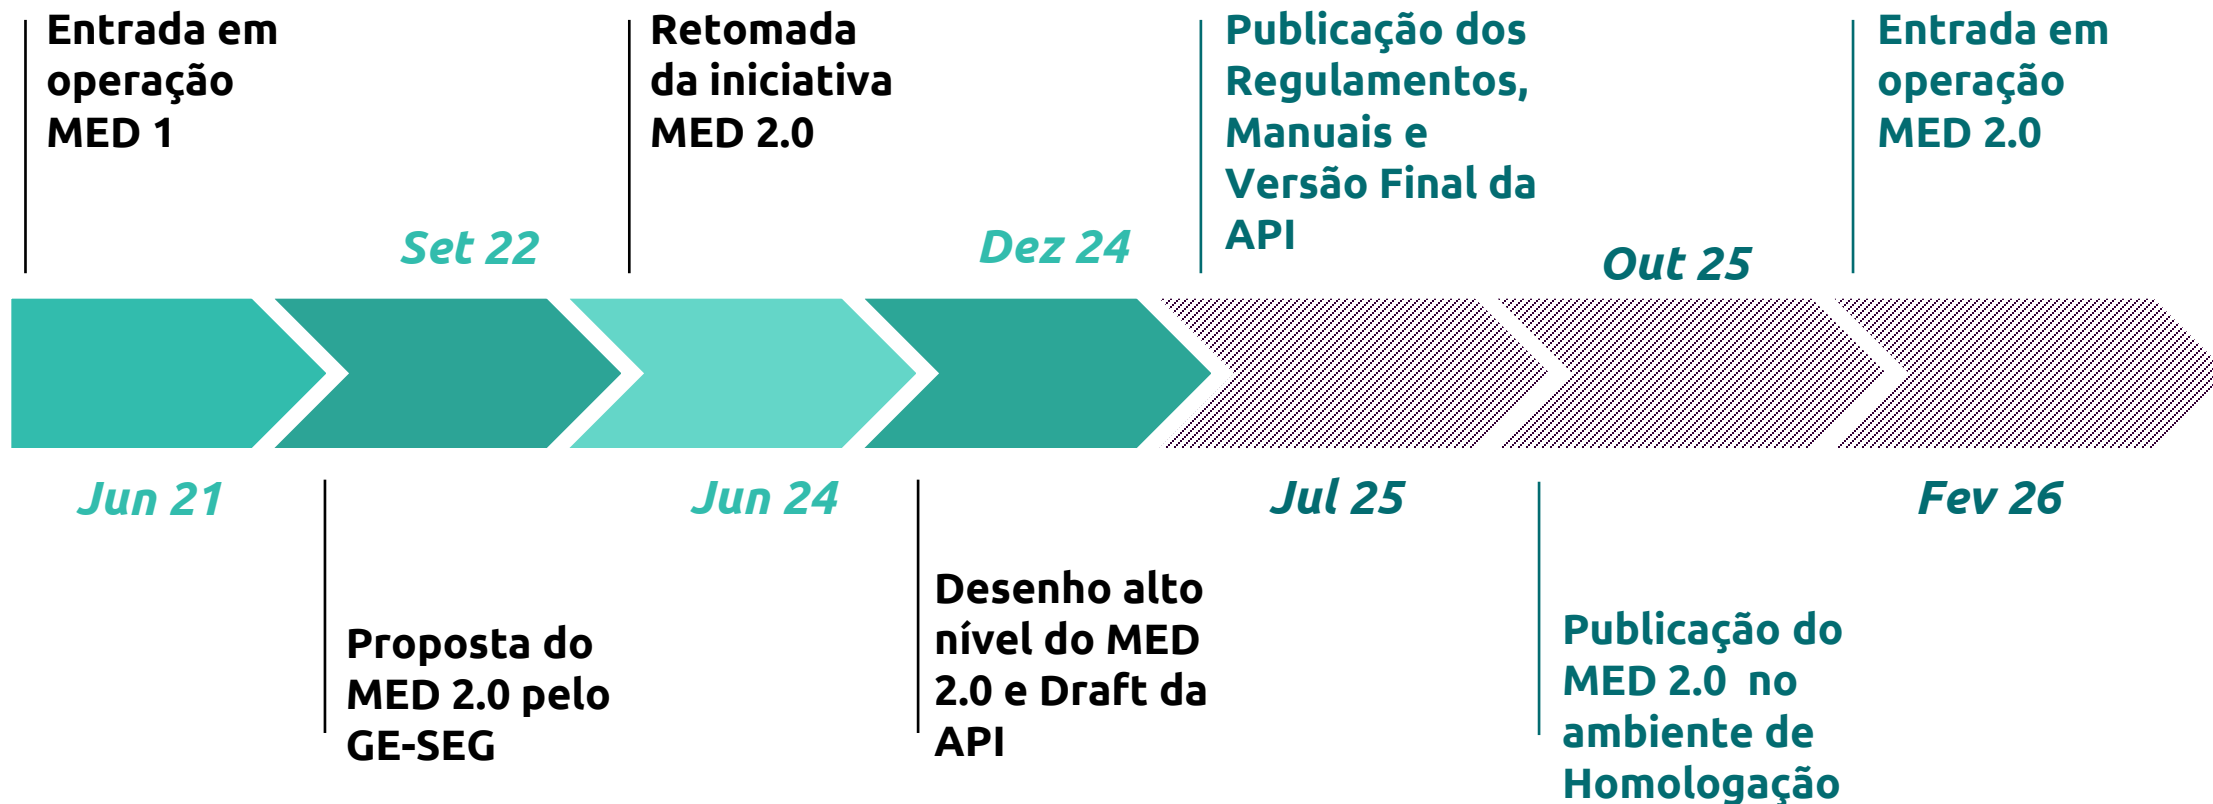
Entrada em operação MED 1

Set 22

Retomada da iniciativa MED 2.0

Dez 24

Publicação dos Regulamentos, Manuais e Versão Final da API

Out 25

Entrada em operação MED 2.0

Jun 21

Jun 24

Jul 25

Fev 26

Proposta do MED 2.0 pelo GE-SEG

Desenho alto nível do MED 2.0 e Draft da API

Publicação do MED 2.0 no ambiente de Homologação